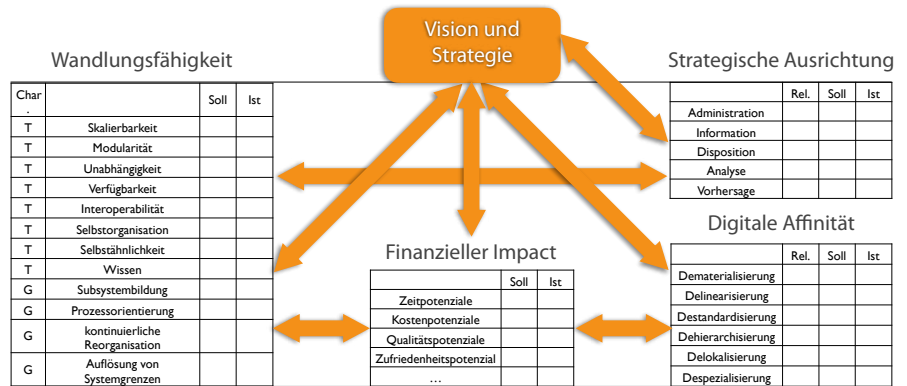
Vision und Strategie

Wandlungsfähigkeit

| Char. | | Soll | Ist |
|---|---|---|---|
| T | Skalierbarkeit | | |
| T | Modularität | | |
| T | Unabhängigkeit | | |
| T | Verfügbarkeit | | |
| T | Interoperabilität | | |
| T | Selbstorganisation | | |
| T | Selbstähnlichkeit | | |
| T | Wissen | | |
| G | Subsystembildung | | |
| G | Prozessorientierung | | |
| G | kontinuierliche Reorganisation | | |
| G | Auflösung von Systemgrenzen | | |

Strategische Ausrichtung

| | Rel. | Soll | Ist |
|---|---|---|---|
| Administration | | | |
| Information | | | |
| Disposition | | | |
| Analyse | | | |
| Vorhersage | | | |

Digitale Affinität

| | Rel. | Soll | Ist |
|---|---|---|---|
| Dematerialisierung | | | |
| Delinearisierung | | | |
| Destandardisierung | | | |
| Dehierarchisierung | | | |
| Delokalisierung | | | |
| Despezialisierung | | | |

Finanzieller Impact

| | Soll | Ist |
|---|---|---|
| Zeitpotenziale | | |
| Kostenpotenziale | | |
| Qualitätspotenziale | | |
| Zufriedenheitspotenzial | | |
| ... | | |